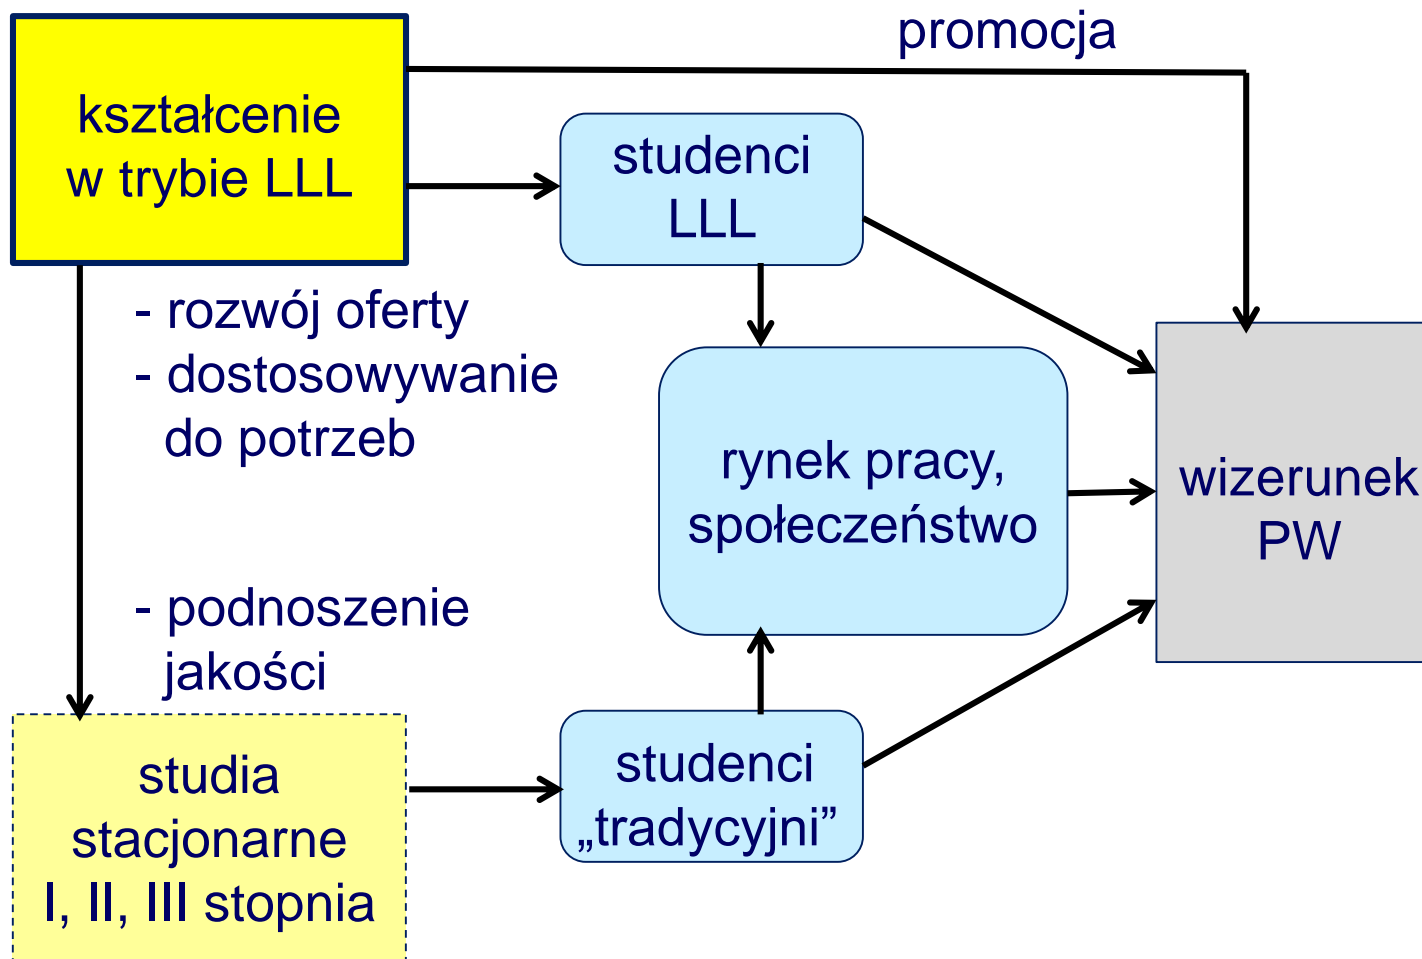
promocja

kształcenie w trybie LLL

studenci LLL

- rozwój oferty
- dostosowywanie do potrzeb

rynek pracy, społeczeństwo

wizerunek PW

- podnoszenie jakości

studia stacjonarne I, II, III stopnia

studenci „tradycyjni”